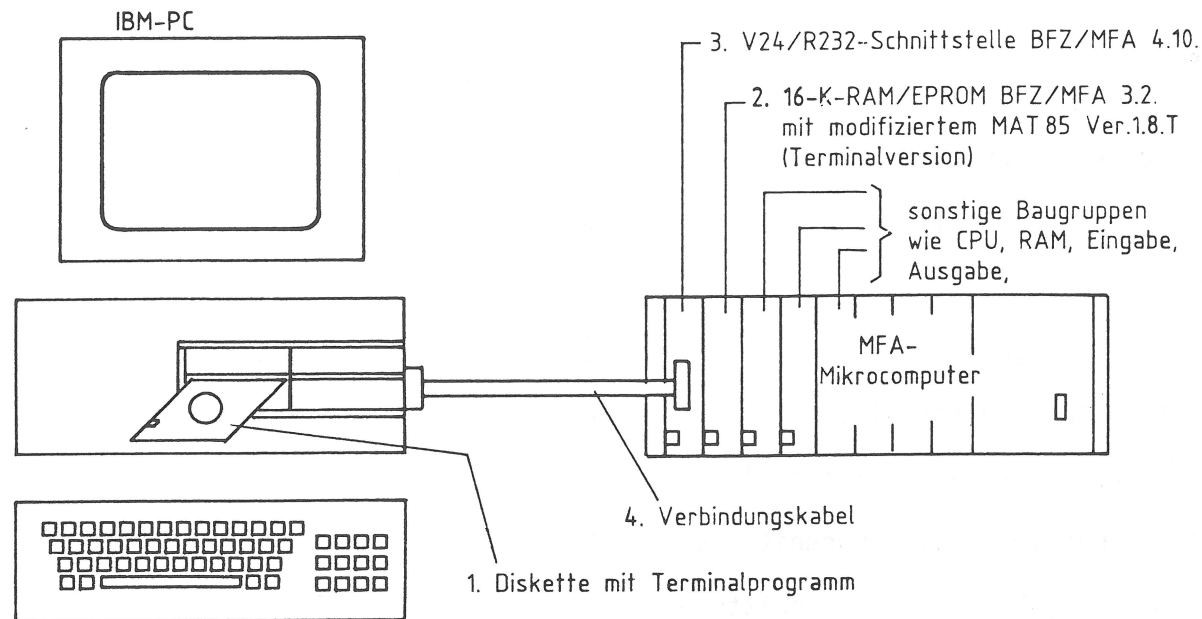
IBM-PC

3. V24/R232-Schnittstelle BFZ/MFA 4.10.

2. 16-K-RAM/EPROM BFZ/MFA 3.2. mit modifiziertem MAT 85 Ver.1.8.T (Terminalversion)

sonstige Baugruppen wie CPU, RAM, Eingabe, Ausgabe,

MFA-Mikrocomputer

4. Verbindungskabel

1. Diskette mit Terminalprogramm